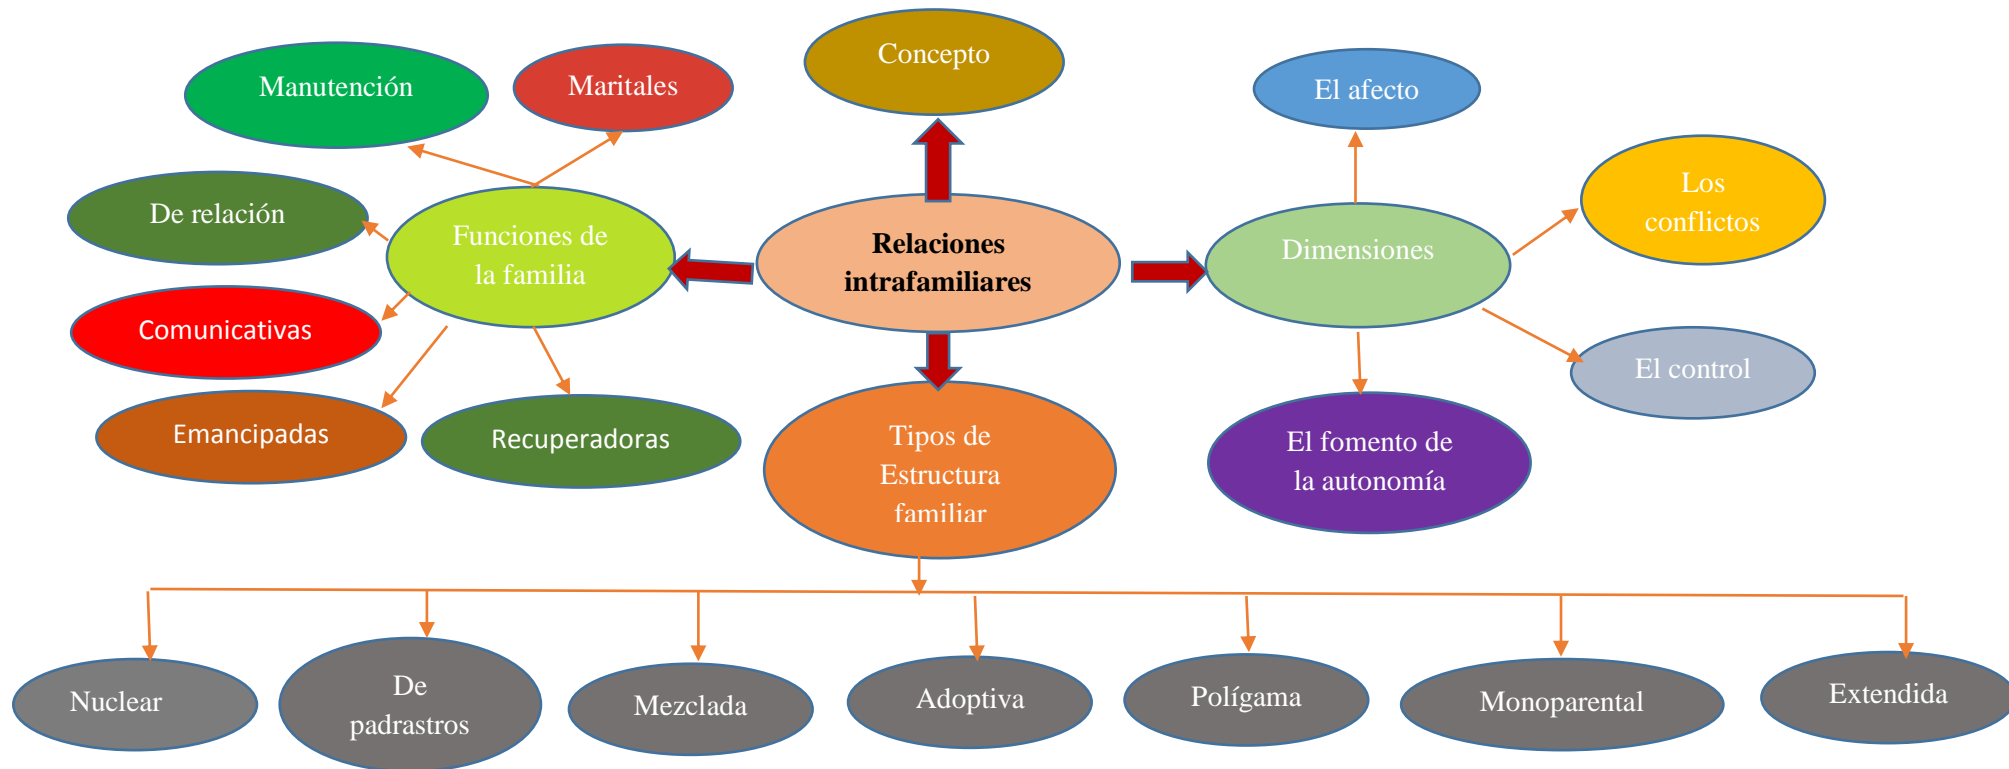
Relaciones intrafamiliares

Concepto

Funciones de la familia

Manutención

Maritales

De relación

Comunicativas

Emancipadas

Recuperadoras

Dimensiones

El afecto

Los conflictos

El control

El fomento de la autonomía

Tipos de Estructura familiar

Nuclear

De padrastros

Mezclada

Adoptiva

Polígama

Monoparental

Extendida